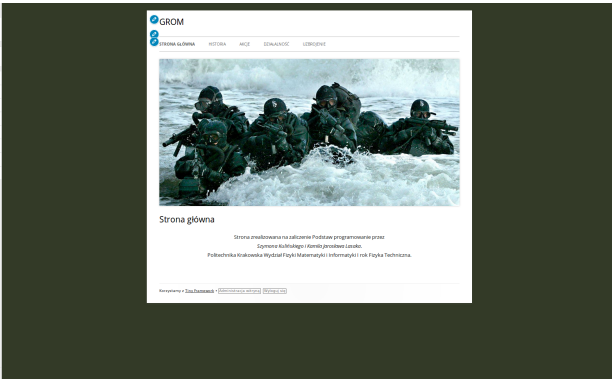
GROM

STRONA GŁÓWNA HISTORIA AKCJE DZIAŁALNOŚĆ UZBROJENIE

Strona główna

Strona zrealizowana na zaliczenie Podstaw programowanie przez *Szymona Kulińskiego i Kamila Jarosława Laszko*. Politechnika Krakowska Wydział Fizyki Matematyki i Informatyki I rok Fizyka Techniczna.

Korzystamy z Tiny Framework • Administracja witryny Wyloguj się